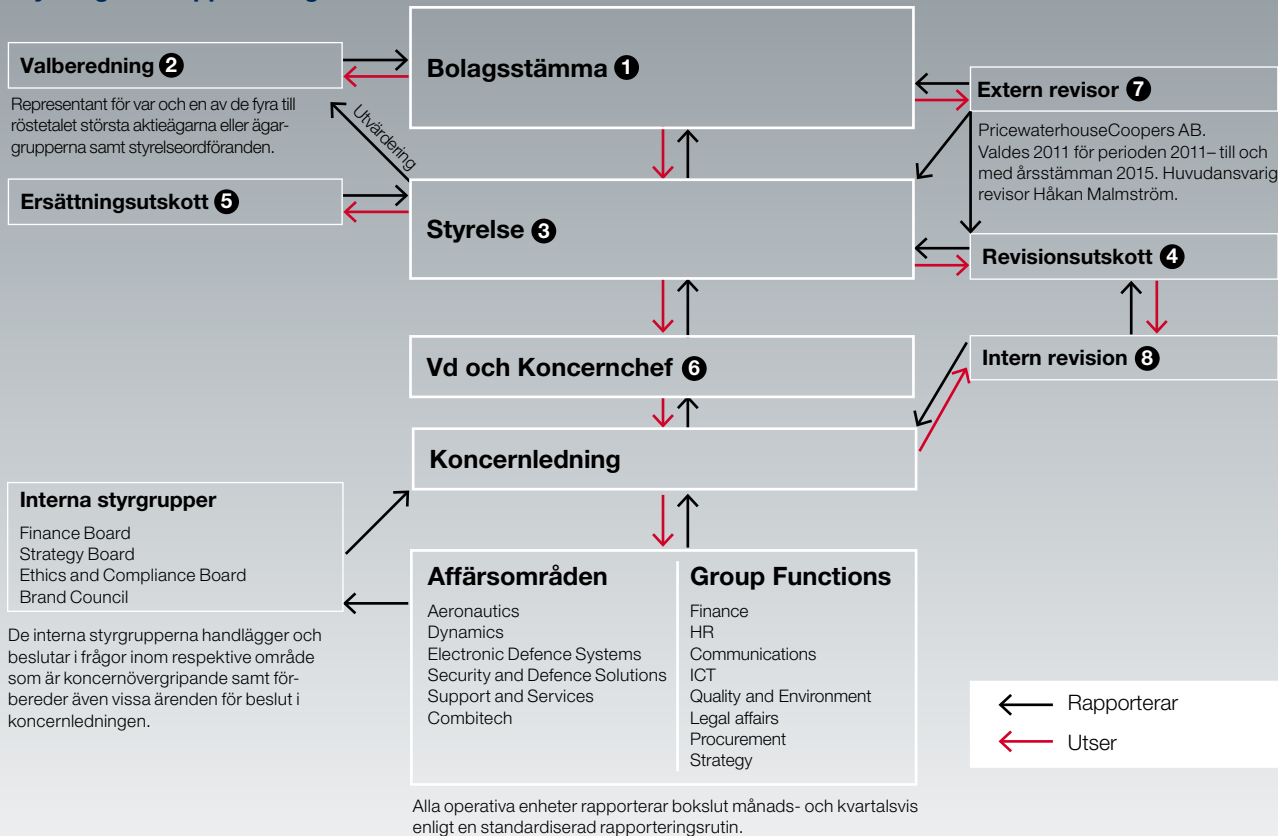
Valberedning 2

Representant för var och en av de fyra till röstetalet största aktieägarna eller ägargrupperna samt styrelseordföranden.

Utvärdering

Ersättningsutskott 5

Bolagsstämma 1

Styrelse 3

Vd och Koncernchef 6

Koncernledning

Extern revisor 7

PricewaterhouseCoopers AB. Valdes 2011 för perioden 2011– till och med årsstämman 2015. Huvudansvarig revisor Håkan Malmström.

Revisionsutskott 4

Intern revision 8

Interna styrgrupper

Finance Board
Strategy Board
Ethics and Compliance Board
Brand Council

De interna styrgrupperna handlägger och beslutar i frågor inom respektive område som är koncernövergripande samt förbereder även vissa ärenden för beslut i koncernledningen.

Affärsområden

Aeronautics
Dynamics
Electronic Defence Systems
Security and Defence Solutions
Support and Services
Combitech

Group Functions

Finance
HR
Communications
ICT
Quality and Environment
Legal affairs
Procurement
Strategy

Alla operativa enheter rapporterar bokslut månads- och kvartalsvis enligt en standardiserad rapporteringsrutin.

Rapporterar
Utser